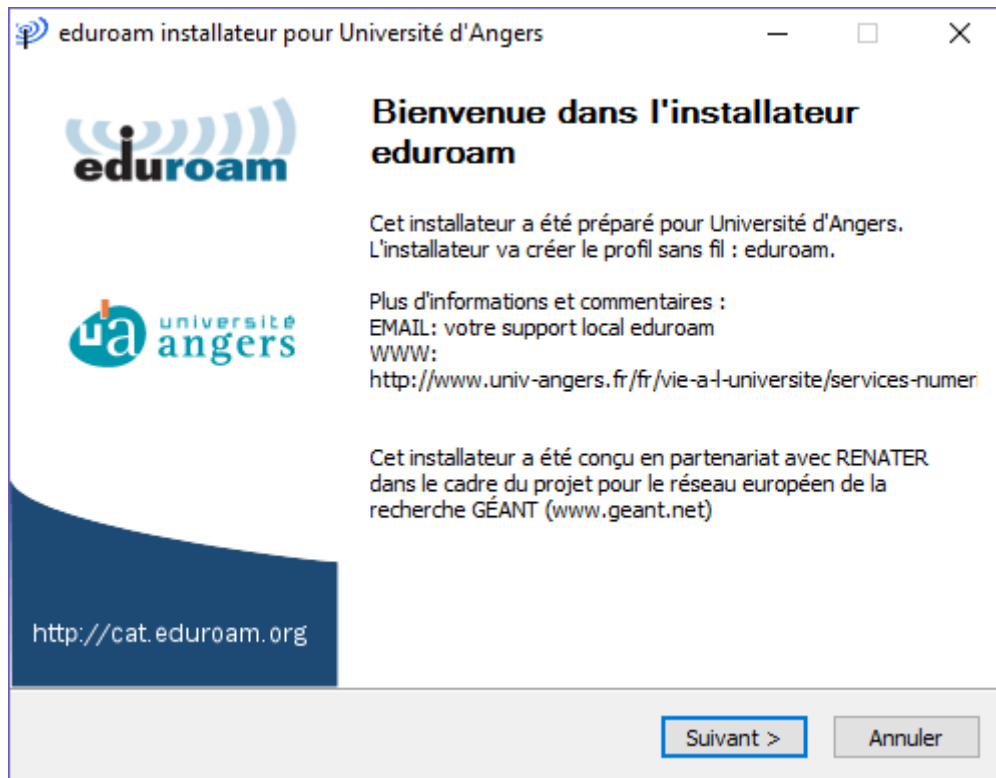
eduroam installateur pour Université d'Angers

eduroam

ua université angers

Bienvenue dans l'installateur eduroam

Cet installateur a été préparé pour Université d'Angers.
L'installateur va créer le profil sans fil : eduroam.

Plus d'informations et commentaires :
EMAIL: votre support local eduroam
WWW:
http://www.univ-angers.fr/fr/vie-a-l-universite/services-numer

Cet installateur a été conçu en partenariat avec RENATER dans le cadre du projet pour le réseau européen de la recherche GÉANT (www.geant.net)

http://cat.eduroam.org

Suivant >
Annuler